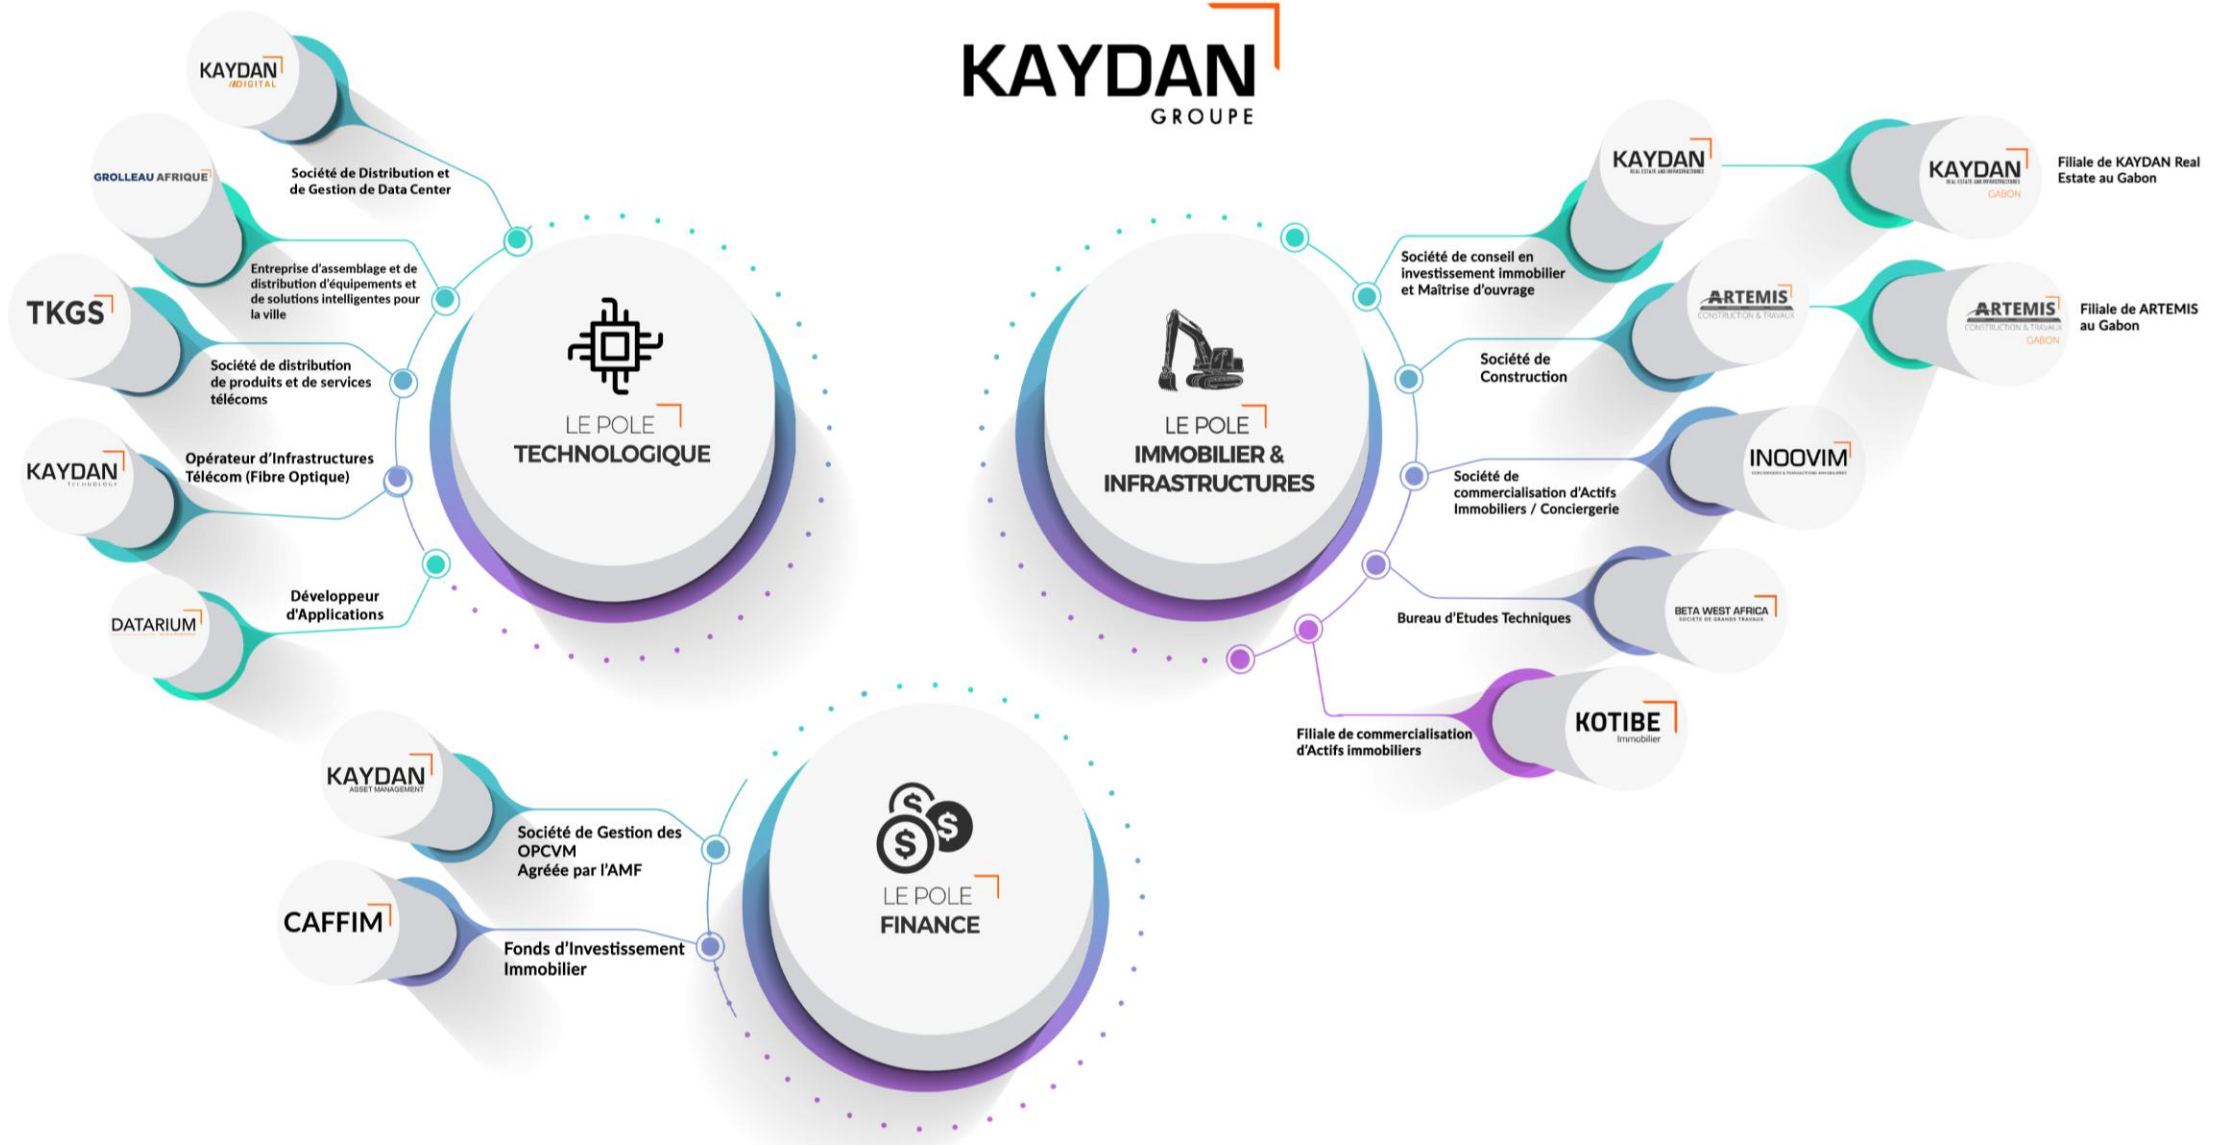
KAYDAN
GROUPE

KAYDAN DIGITAL
Société de Distribution et de Gestion de Data Center

GROLLEAU AFRIQUE
Entreprise d'assemblage et de distribution d'équipements et de solutions intelligentes pour la ville

TKGS
Société de distribution de produits et de services télécoms

KAYDAN TECHNOLOGY
Opérateur d'Infrastructures Télécom (Fibre Optique)

DATARIUM
Développeur d'Applications

LE POLE
TECHNOLOGIQUE

LE POLE
IMMOBILIER & INFRASTRUCTURES

KAYDAN
Société de conseil en investissement immobilier et Maîtrise d'ouvrage

KAYDAN GABON
Filiale de KAYDAN Real Estate au Gabon

ARTEMIS CONSTRUCTION & TRAVAUX
Société de Construction

ARTEMIS CONSTRUCTION & TRAVAUX GABON
Filiale de ARTEMIS au Gabon

INOOVIM
Société de commercialisation d'Actifs Immobiliers / Conciergerie

BETA WEST AFRICA
Bureau d'Etudes Techniques

KOTIBE Immobilier
Filiale de commercialisation d'Actifs immobiliers

KAYDAN ASSET MANAGEMENT
Société de Gestion des OPCVM Agréée par l'AMF

CAFFIM
Fonds d'Investissement Immobilier

LE POLE
FINANCE